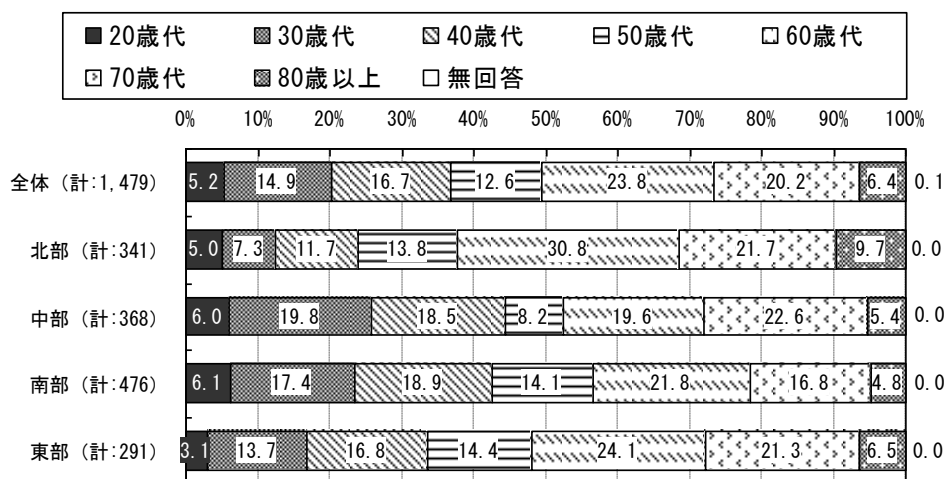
■20歳代 ▩30歳代 ▧40歳代 ⊟50歳代 ◻60歳代
⊡70歳代 ▩80歳以上 □無回答

0% 10% 20% 30% 40% 50% 60% 70% 80% 90% 100%

全体（計:1,479） 5.2 14.9 16.7 12.6 23.8 20.2 6.4 0.1

北部（計:341） 5.0 7.3 11.7 13.8 30.8 21.7 9.7 0.0

中部（計:368） 6.0 19.8 18.5 8.2 19.6 22.6 5.4 0.0

南部（計:476） 6.1 17.4 18.9 14.1 21.8 16.8 4.8 0.0

東部（計:291） 3.1 13.7 16.8 14.4 24.1 21.3 6.5 0.0